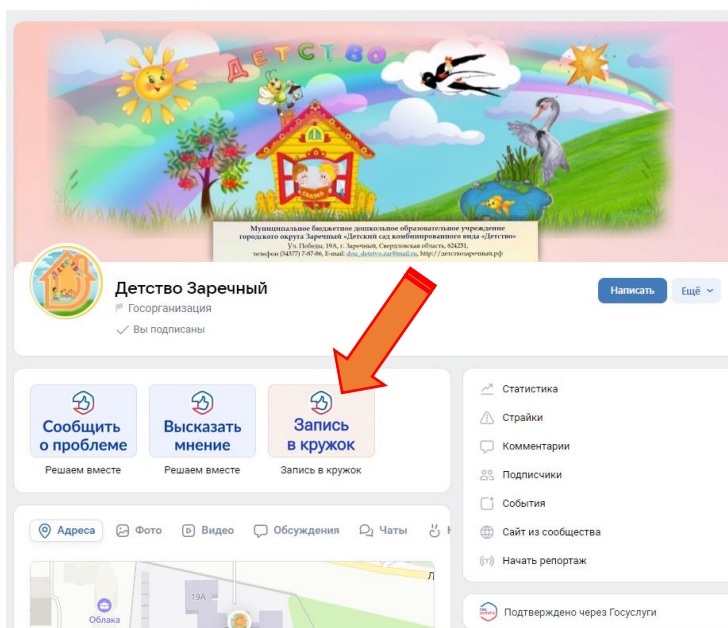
ДЕТСТВО

Муниципальное бюджетное дошкольное образовательное учреждение городского округа Заречный «Детский сад комбинированного вида «Детство»
Ул. Победы, 19А, г. Заречный, Свердловская область, 624251,
телефон (34377) 7-87-06, E-mail: dou_detstvo.zar@mail.ru, http://детствозаречный.рф

Детство Заречный
Госорганизация
Вы подписаны

Написать
Ещё

Сообщить о проблеме
Решаем вместе

Высказать мнение
Решаем вместе

Запись в кружок
Запись в кружок

Адреса
Фото
Видео
Обсуждения
Чаты

19А
Облака

Статистика
Страйки
Комментарии
Подписчики
События
Сайт из сообщества
Начать репортаж

Подтверждено через Госуслуги